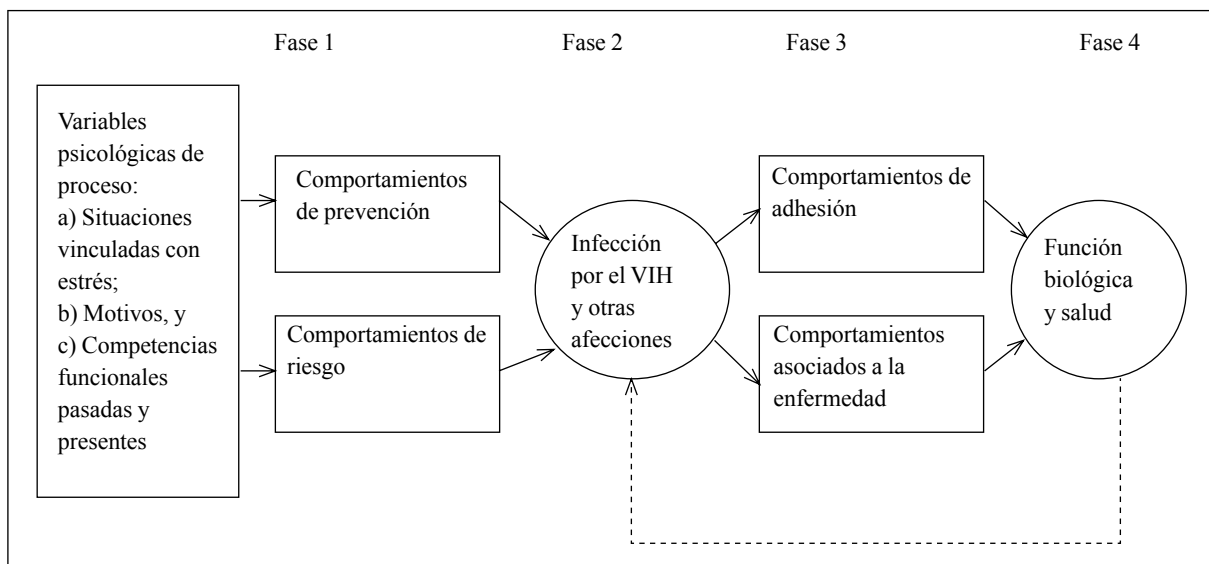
Fase 1

Fase 2

Fase 3

Fase 4

Variables psicológicas de proceso:
a) Situaciones vinculadas con estrés;
b) Motivos, y
c) Competencias funcionales pasadas y presentes

Comportamientos de prevención

Comportamientos de riesgo

Infección por el VIH y otras afecciones

Comportamientos de adhesión

Comportamientos asociados a la enfermedad

Función biológica y salud